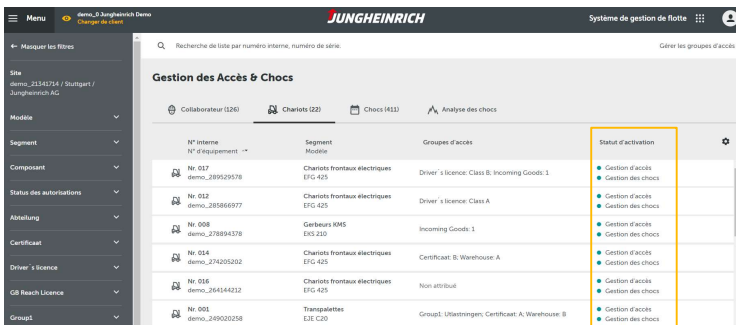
Menu
demo_0 Jungheinrich Demo
Changer de client
JUNGHEINRICH
Système de gestion de flotte

← Masquer les filtres
Site
demo_21341714 / Stuttgart / Jungheinrich AG
Modèle
Segment
Composant
Status des autorisations
Abteilung
Certificaat
Driver´s licence
GB Reach Licence
Group1

Recherche de liste par numéro interne, numéro de série.
Gérer les groupes d'accès

Gestion des Accès & Chocs

Collaborateur (126)
Chariots (22)
Chocs (411)
Analyse des chocs

| N° interne<br>N° d'équipement | Segment<br>Modèle | Groupes d'accès | Statut d'activation |
|---|---|---|---|
| Nr. 017<br>demo_289529578 | Chariots frontaux électriques<br>EFG 425 | Driver´s licence: Class B; Incoming Goods: 1 | Gestion d'accès<br>Gestion des chocs |
| Nr. 012<br>demo_285866977 | Chariots frontaux électriques<br>EFG 425 | Driver´s licence: Class A | Gestion d'accès<br>Gestion des chocs |
| Nr. 008<br>demo_278894378 | Gerbeurs KMS<br>EKS 210 | Incoming Goods: 1 | Gestion d'accès<br>Gestion des chocs |
| Nr. 014<br>demo_274205202 | Chariots frontaux électriques<br>EFG 425 | Certificaat: B; Warehouse: A | Gestion d'accès<br>Gestion des chocs |
| Nr. 016<br>demo_264144212 | Chariots frontaux électriques<br>EFG 425 | Non attribué | Gestion d'accès<br>Gestion des chocs |
| Nr. 001<br>demo_249020258 | Transpalettes<br>EJE C20 | Group1: Uitastningen; Certificaat: A; Warehouse: B | Gestion d'accès<br>Gestion des chocs |